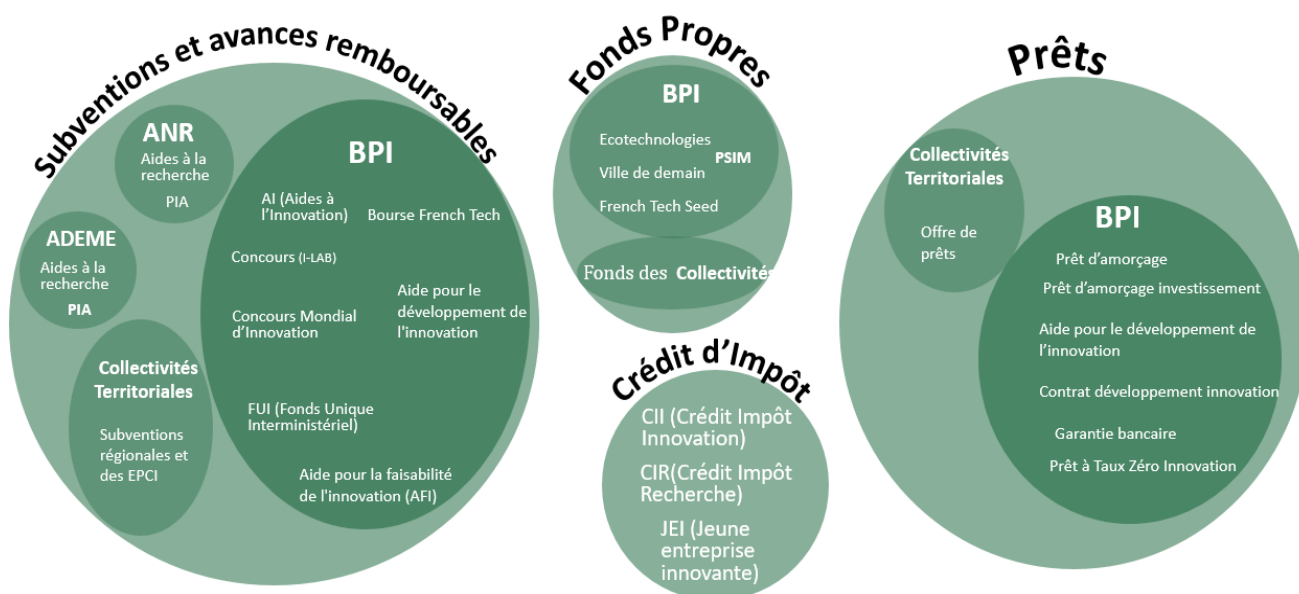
Subventions et avances remboursables

ANR
Aides à la recherche
PIA

ADEME
Aides à la recherche
PIA

Collectivités Territoriales
Subventions régionales et des EPCI

BPI
AI (Aides à l'Innovation)
Bourse French Tech
Concours (I-LAB)
Concours Mondial d'Innovation
Aide pour le développement de l'innovation
FUI (Fonds Unique Interministériel)
Aide pour la faisabilité de l'innovation (AFI)

Fonds Propres

BPI
Ecotechnologies
PSIM
Ville de demain
French Tech Seed

Fonds des Collectivités

Crédit d'Impôt

CII (Crédit Impôt Innovation)
CIR(Crédit Impôt Recherche)
JEI (Jeune entreprise innovante)

Prêts

Collectivités Territoriales
Offre de prêts

BPI
Prêt d'amorçage
Prêt d'amorçage investissement
Aide pour le développement de l'innovation
Contrat développement innovation
Garantie bancaire
Prêt à Taux Zéro Innovation